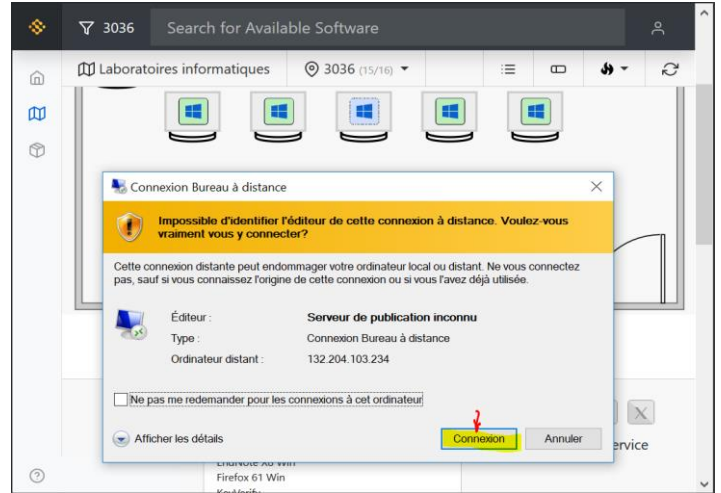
3036 Search for Available Software

Laboratoires informatiques 3036 (15/16)

Connexion Bureau à distance

Impossible d'identifier l'éditeur de cette connexion à distance. Voulez-vous vraiment vous y connecter?

Cette connexion distante peut endommager votre ordinateur local ou distant. Ne vous connectez pas, sauf si vous connaissez l'origine de cette connexion ou si vous l'avez déjà utilisée.

| Éditeur : | Serveur de publication inconnu |
|---|---|
| Type : | Connexion Bureau à distance |
| Ordinateur distant : | 132.204.103.234 |

Ne pas me redemander pour les connexions à cet ordinateur

Afficher les détails

Connexion Annuler

ervice

EndNote X8 Win
Firefox 61 Win
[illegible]

?